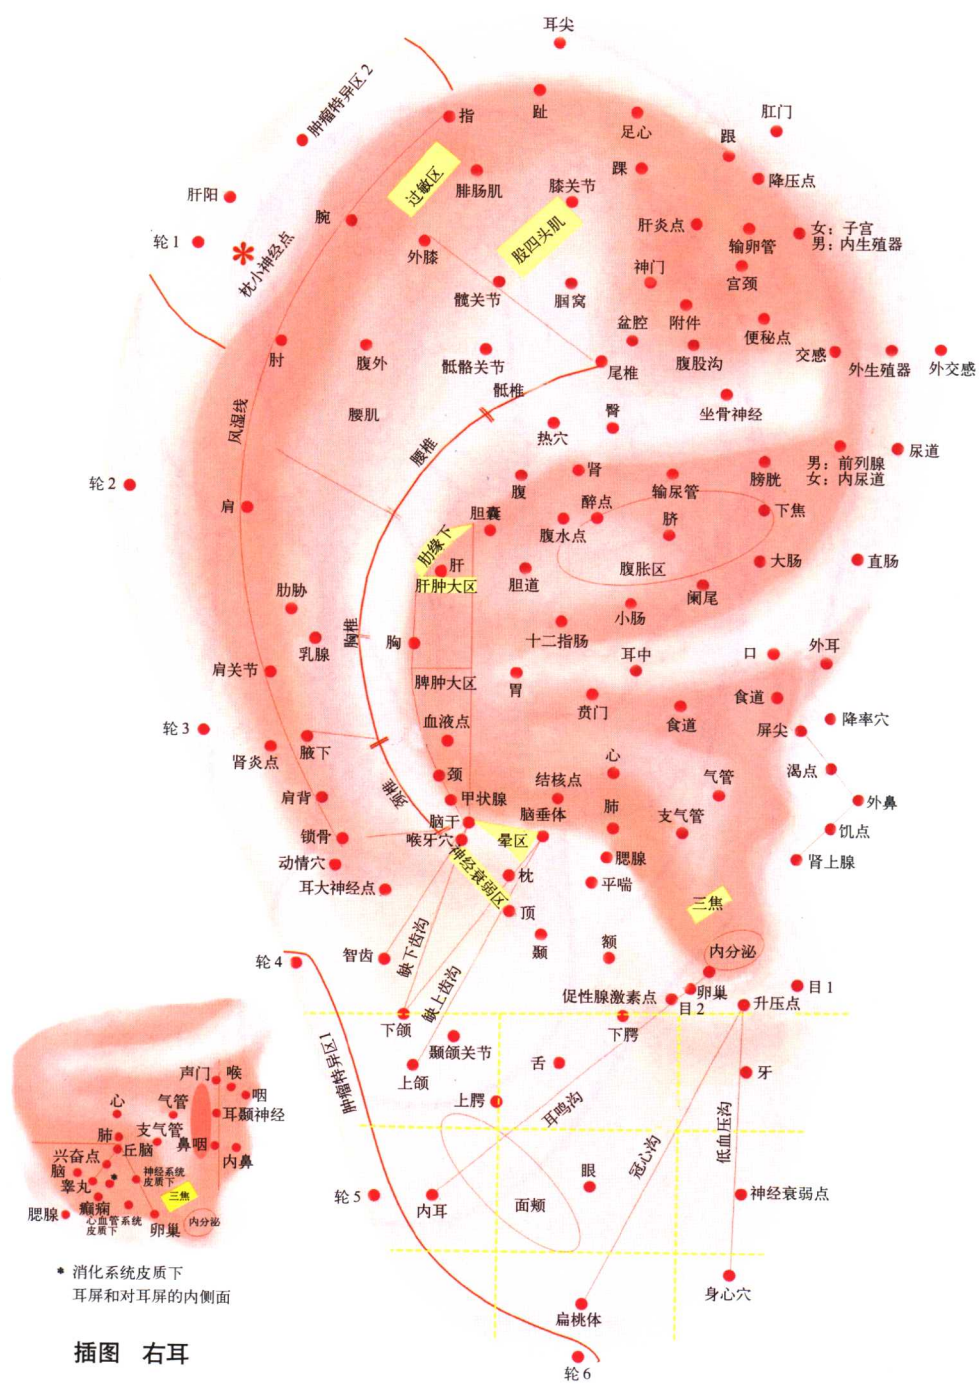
耳尖
肿瘤特异区 2
指
趾
肛门
足心
跟
肝阳
过敏区
腓肠肌
膝关节
踝
降压点
腕
股四头肌
肝炎点
女：子宫
男：内生殖器
轮 1
枕小神经点
外膝
输卵管
神门
宫颈
髋关节
腘窝
盆腔
附件
便秘点
肘
腹外
骶骼关节
腹股沟
尾椎
交感
外生殖器
外交感
骶椎
风湿线
腰肌
臀
坐骨神经
热穴
腰椎
尿道
肾
男：前列腺
女：内尿道
轮 2
膀胱
腹
肩
醉点
输尿管
胆囊
下焦
脐
肋缘下
腹水点
肝
腹胀区
肝肿大区
胆道
大肠
直肠
肋胁
阑尾
小肠
胸椎
乳腺
胸
十二指肠
耳中
外耳
口
肩关节
脾肿大区
胃
食道
贲门
食道
降率穴
轮 3
屏尖
血液点
腋下
肾炎点
心
渴点
颈
结核点
气管
外鼻
颈椎
肩背
甲状腺
肺
支气管
脑垂体
脑干
饥点
锁骨
喉牙穴
晕区
肾上腺
膈
动情穴
神经衰弱区
枕
平喘
耳大神经点
三焦
顶
额
智齿
颞
内分泌
轮 4
拔下齿沟
卵巢
目 1
拔上齿沟
促性腺激素点
目 2
升压点
下颌
下腭
肿瘤特异区 1
颞颌关节
舌
牙
上颌
上腭
耳鸣沟
低血压沟
冠心沟
眼
神经衰弱点
轮 5
内耳
面颊
身心穴
扁桃体
轮 6
声门
喉
心
气管
咽
耳颞神经
肺
支气管
丘脑
鼻咽
兴奋点
内鼻
脑
神经系统皮质下
睾丸
三焦
癫痫
腮腺
心血管系统皮质下
卵巢
内分泌
* 消化系统皮质下
耳屏和对耳屏的内侧面
插图 右耳